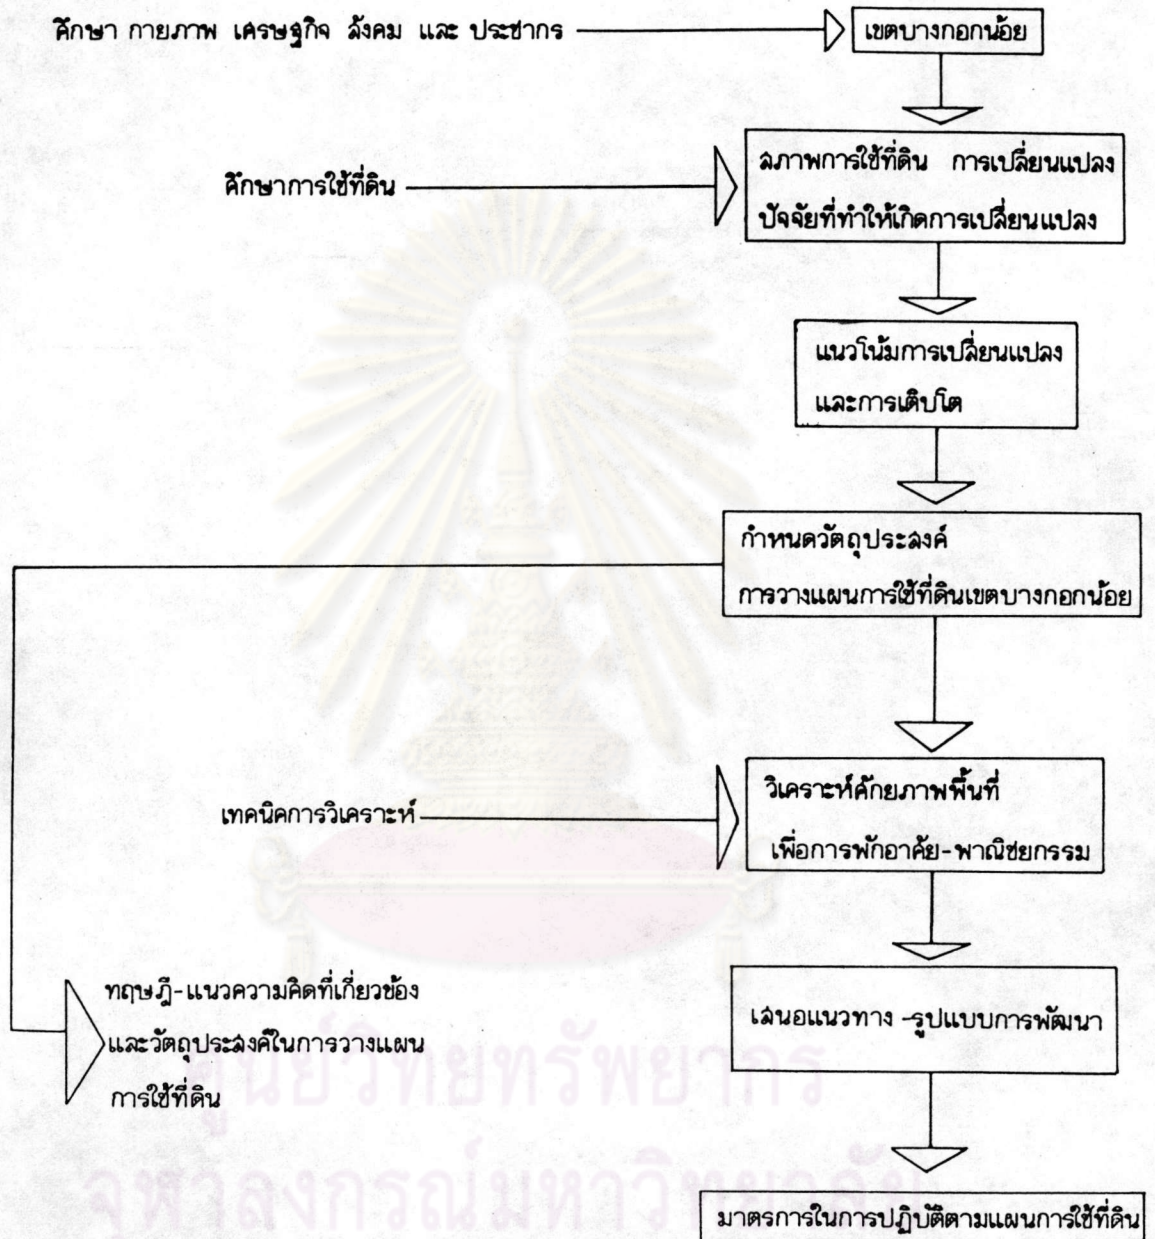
ศึกษา กายภาพ เศรษฐกิจ สังคม และ ประชากร

เขตบางกอกน้อย

ศึกษาการใช้ที่ดิน

สภาพการใช้ที่ดิน การเปลี่ยนแปลง ปัจจัยที่ทำให้เกิดการเปลี่ยนแปลง

แนวโน้มการเปลี่ยนแปลง และการเติบโต

กำหนดวัตถุประสงค์ การวางแผนการใช้ที่ดินเขตบางกอกน้อย

เทคนิคการวิเคราะห์

วิเคราะห์ศักยภาพพื้นที่ เพื่อการพักอาศัย-พาณิชยกรรม

ทฤษฎี-แนวความคิดที่เกี่ยวข้อง และวัตถุประสงค์ในการวางแผน การใช้ที่ดิน

เสนอแนวทาง -รูปแบบการพัฒนา

มาตรการในการปฏิบัติตามแผนการใช้ที่ดิน

ศูนย์วิทยทรัพยากร
จุฬาลงกรณ์มหาวิทยาลัย